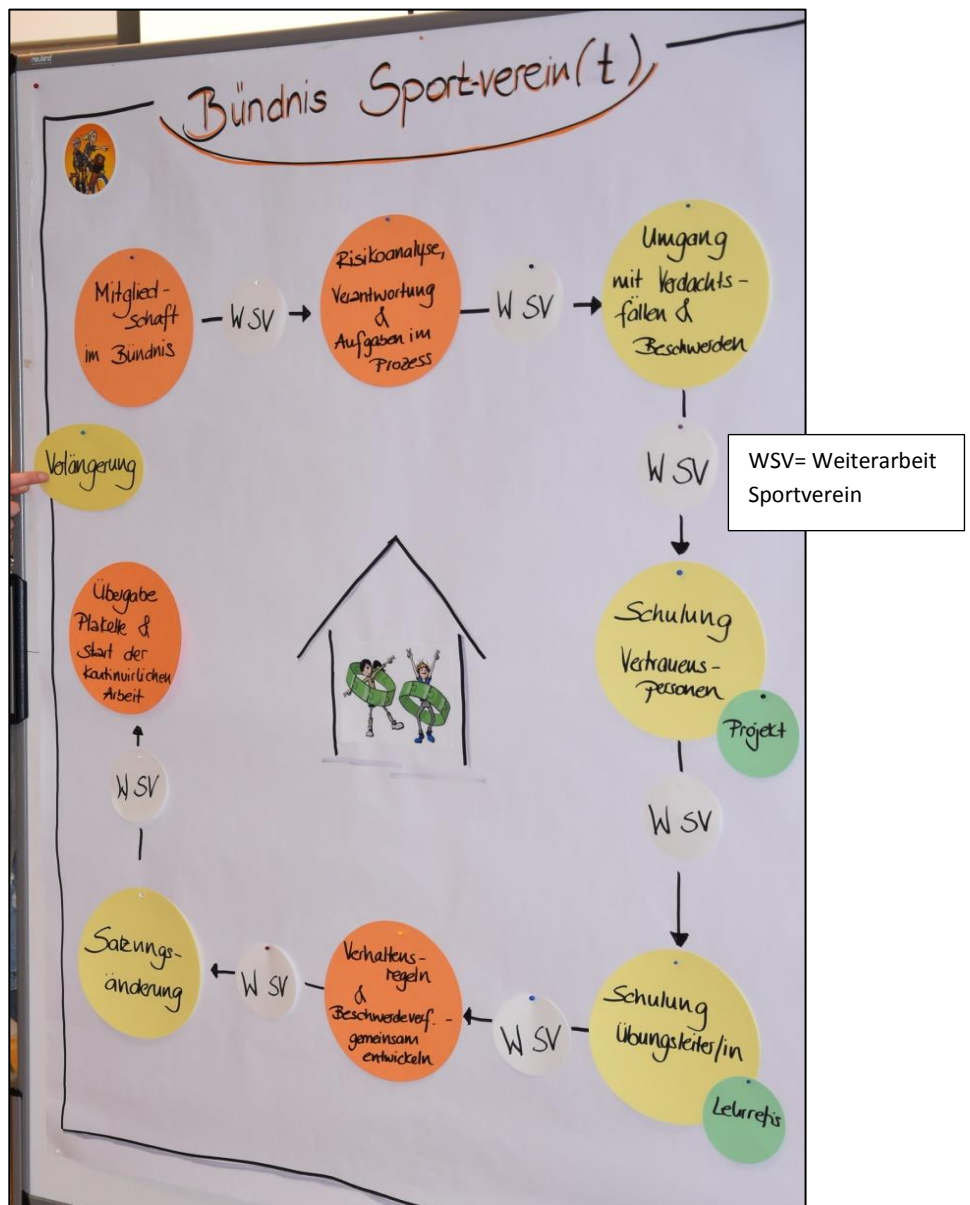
neuland

Bündnis Sport-verein(t)

Mitgliedschaft im Bündnis

WSV

Risikoanalyse, Verantwortung & Aufgaben im Prozess

WSV

Umgang mit Verdachtsfällen & Beschwerden

Verlängerung

WSV

WSV= Weiterarbeit Sportverein

Schulung Vertrauenspersonen

Projekt

Übergabe Plakette & Start der kontinuirlichen Arbeit

WSV

WSV

Satzungsänderung

WSV

Verhaltensregeln & Beschwerdeverf. - gemeinsam entwickeln

WSV

Schulung Übungsleiter/in

Lehrgang